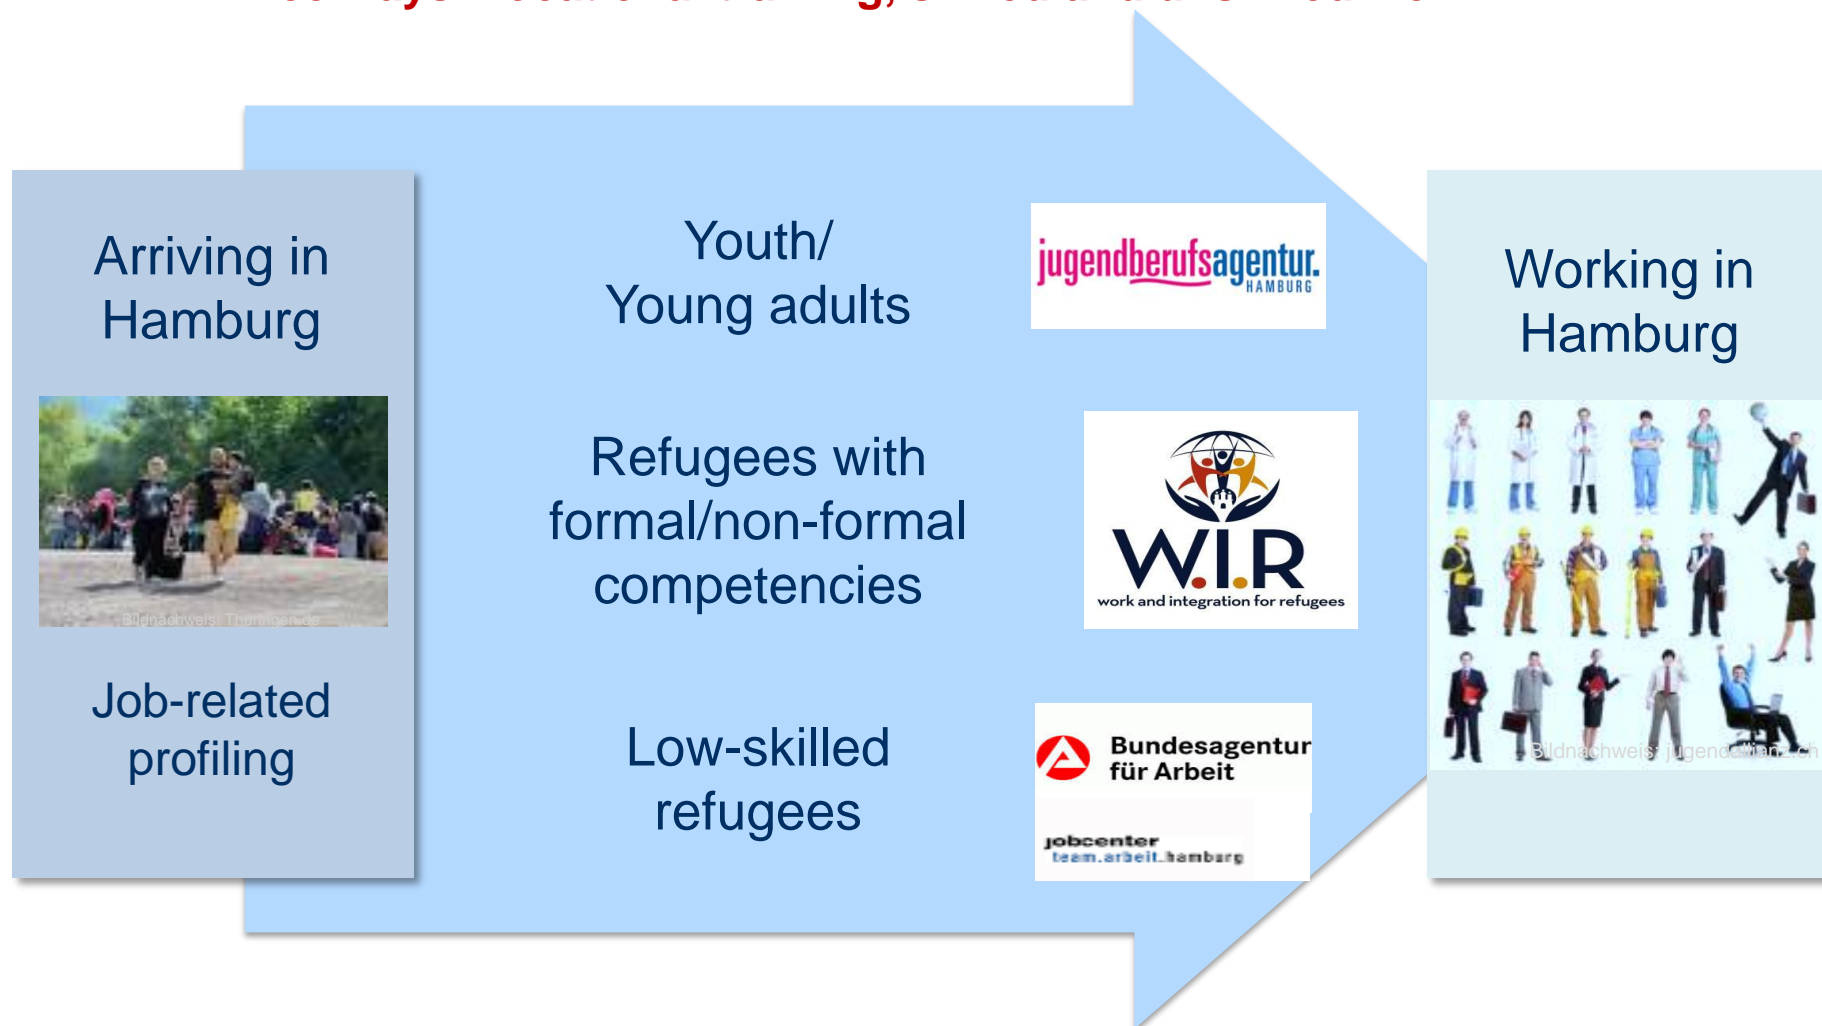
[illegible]

Arriving in Hamburg

Bildnachweis: Thueringen.de

Job-related profiling

Youth/ Young adults

jugendberufsagentur. HAMBURG

Refugees with formal/non-formal competencies

W.I.R
work and integration for refugees

Low-skilled refugees

Bundesagentur für Arbeit

jobcenter
team.arbeit.hamburg

Working in Hamburg

Bildnachweis: Jugendallianz.ch